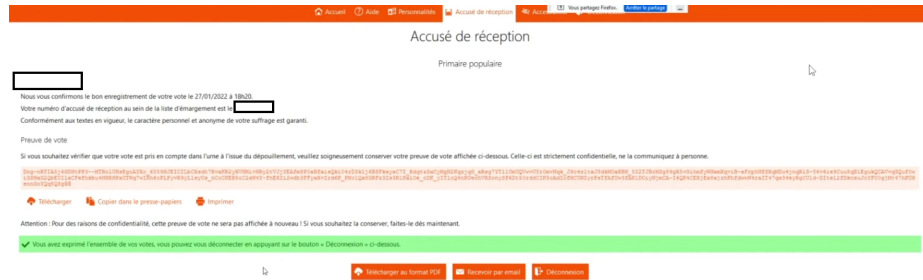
Accueil Aide Personnalités Accusé de réception Accessibilité

Vous partagez Firefox. Arrêter le partage

Accusé de réception

Primaire populaire

Nous vous confirmons le bon enregistrement de votre vote le 27/01/2022 à 18h20.

Votre numéro d'accusé de réception au sein de la liste d'émargement est le

Conformément aux textes en vigueur, le caractère personnel et anonyme de votre suffrage est garanti.

Preuve de vote

Si vous souhaitez vérifier que votre vote est pris en compte dans l'urne à l'issue du dépouillement, veuillez soigneusement conserver votre preuve de vote affichée ci-dessous. Celle-ci est strictement confidentielle, ne la communiquez à personne.

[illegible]

Télécharger Copier dans le presse-papiers Imprimer

Attention : Pour des raisons de confidentialité, cette preuve de vote ne sera pas affichée à nouveau ! Si vous souhaitez la conserver, faites-le dès maintenant.

Vous avez exprimé l'ensemble de vos votes, vous pouvez vous déconnecter en appuyant sur le bouton « Déconnexion » ci-dessous.

Télécharger au format PDF Recevoir par email Déconnexion